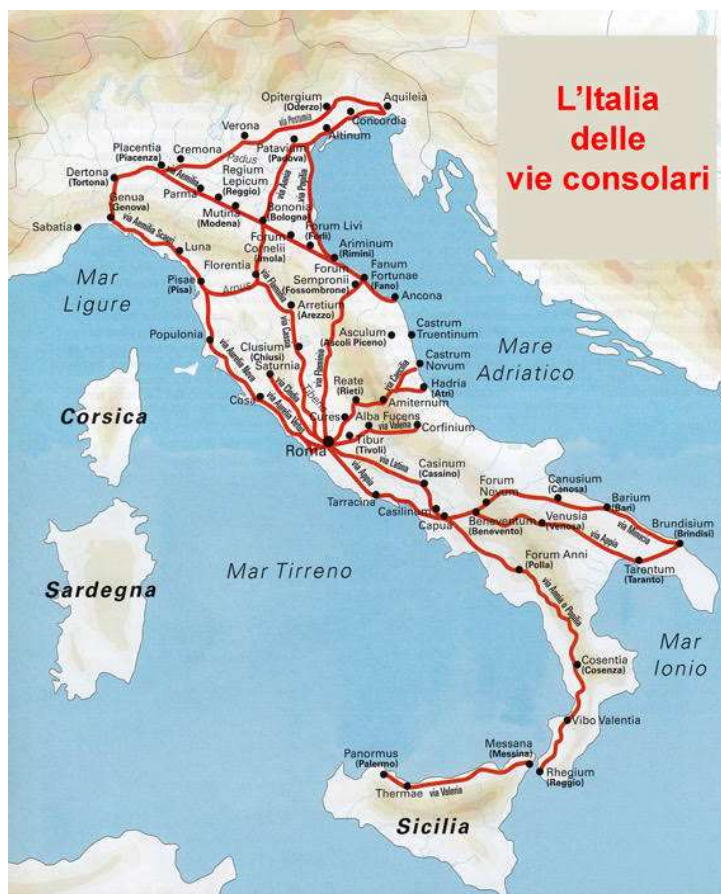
L'Italia delle vie consolari

Opitergium (Oderzo)
Aquileia
via Postumia
Concordia
Verona
Altinum
Placentia (Piacenza)
Cremona
Patavium (Padova)
Padus
Dertona (Tortona)
Regium Lepicum (Reggio)
Parma
via Aemilia
via Annia
via Popilia
Genua (Genova)
Mutina (Modena)
Bononia (Bologna)
Sabatia
via Aemilia Scauri
Forum Livi (Forlì)
Forum Cornelii (Imola)
Ariminum (Rimini)
Luna
Florentia
Forum Sempronii (Fossombrone)
Fanum Fortunae (Fano)
Mar Ligure
Pisae (Pisa)
Arnus
via Flaminia
Arretium (Arezzo)
Ancona
Populonia
Clusium (Chiusi)
via Cassia
Asculum (Ascoli Piceno)
Castrum Truentinum
Saturnia
via Clodia
via Salaria
Castrum Novum
Mare Adriatico
via Aurelia Nova
via Aurelia Vetus
Reate (Rieti)
Hadria (Atri)
via Caecilia
Amiternum
Corsica
Cosa
Cures
Alba Fucens
via Valeria
Corfinium
Tiber
Roma
Tibur (Tivoli)
via Latina
Casinum (Cassino)
via Appia
Canusium (Canosa)
Forum Novum
Barium (Bari)
Tarracina
Casilinum
Capua
Beneventum (Benevento)
Venusia (Venosa)
via Minucia
Brundisium (Brindisi)
via Appia
Tarentum (Taranto)
Forum Anni (Polla)
Sardegna
Mar Tirreno
via Annia o Popilia
Mar Ionio
Cosentia (Cosenza)
Vibo Valentia
Panormus (Palermo)
Messana (Messina)
Rhegium (Reggio)
Thermae
via Valeria
Sicilia